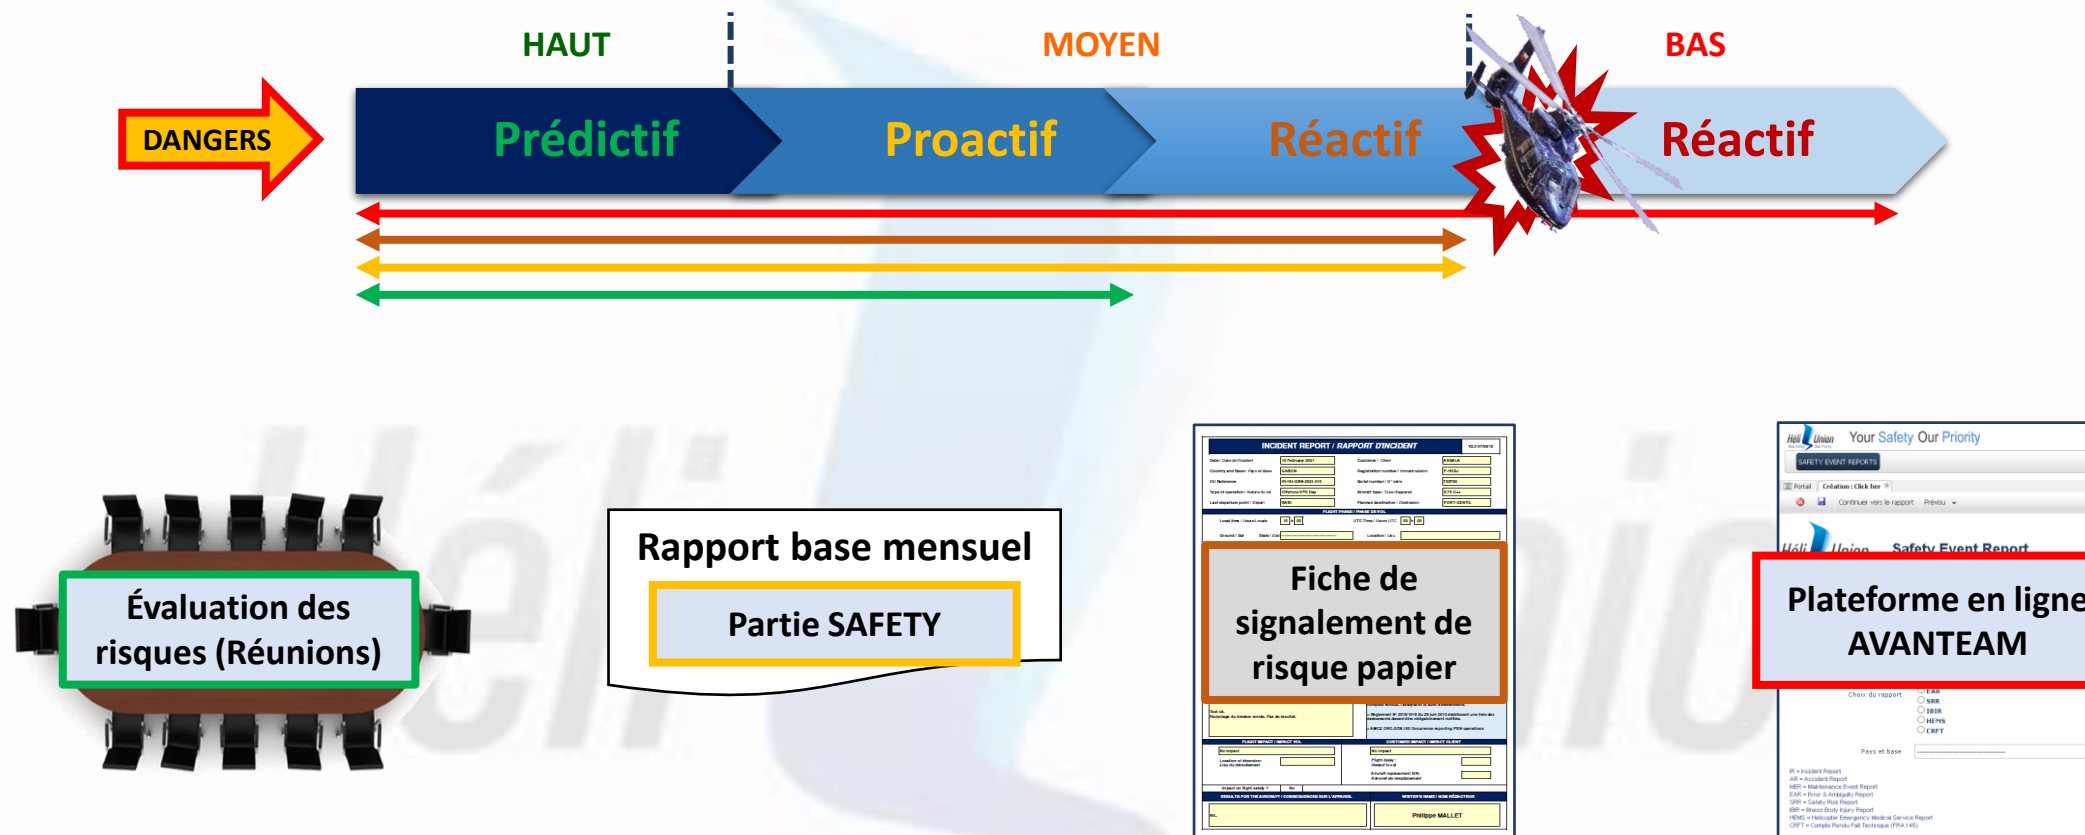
HAUT

MOYEN

BAS

DANGERS

Prédictif

Proactif

Réactif

Réactif

Évaluation des risques (Réunions)

Rapport base mensuel

Partie SAFETY

INCIDENT REPORT / RAPPORT D'INCIDENT

Fiche de signalement de risque papier

Philippe MALLET

Your Safety Our Priority

SAFETY EVENT REPORTS

Safety Event Report

Plateforme en ligne AVANTEAM

Choix du rapport

EAR

SRR

IBIR

HEMS

CRFT

Pays et base

IR = Incident Report
AR = Accident Report
MER = Maintenance Event Report
EAR = Error & Ambiguity Report
SRR = Safety Risk Report
IBIR = Illness Body Injury Report
HEMS = Helicopter Emergency Medical Service Report
CRFT = Compte Rendu Fait Technique (FRA 145)